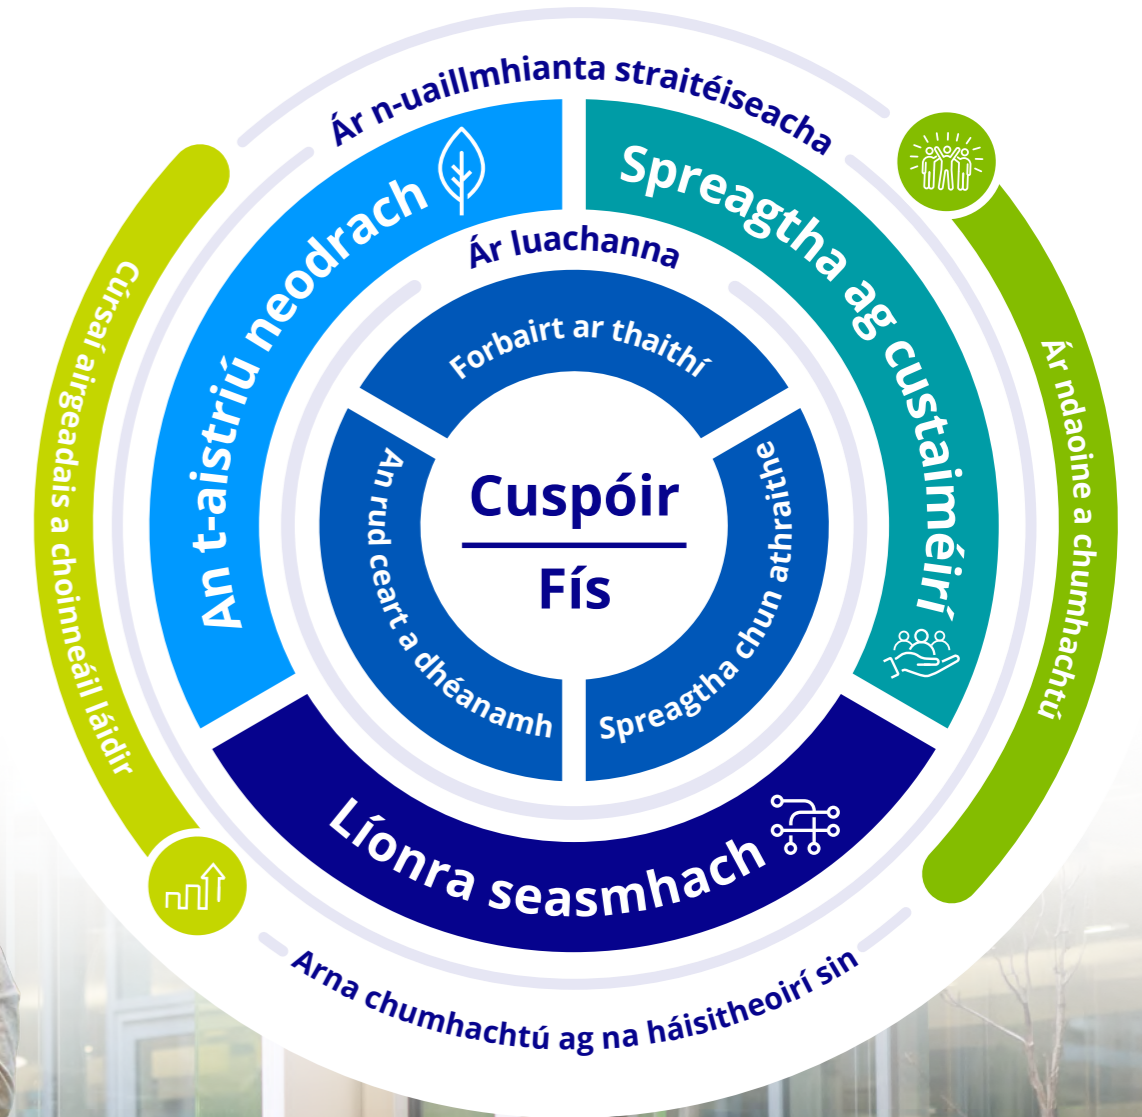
Ár n-uaillmhianta straitéiseacha

An t-aistriú neodrach

Spreagtha ag custaiméirí

Ár luachanna

Forbairt ar thaithí

An rud ceart a dhéanamh

Spreagtha chun athraithe

Cuspóir

Fís

Líonra seasmhach

Cúrsaí airgeadais a choinneáil láidir

Ár ndaoine a chumhachtú

Arna chumhachtú ag na háisitheoirí sin